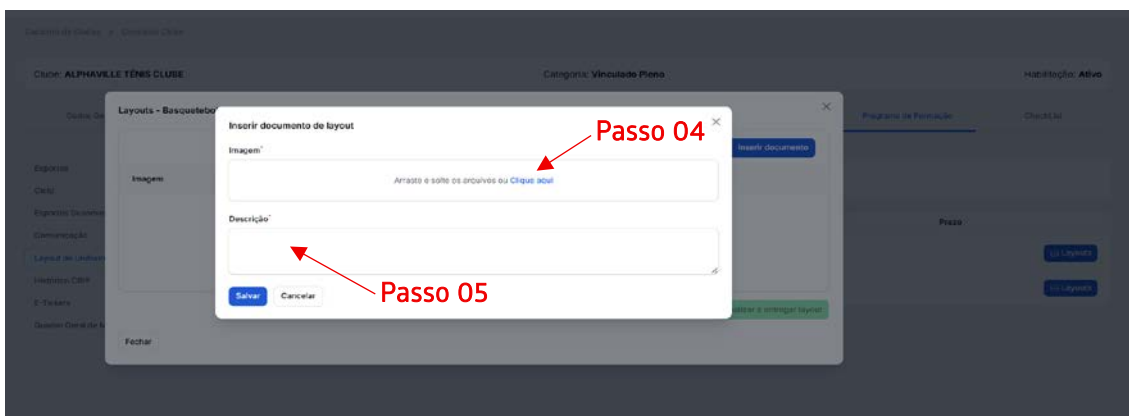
Cadastro de Clubes > Consultar Clube

Clube: ALPHAVILLE TÊNIS CLUBE

Categoria: Vinculado Pleno

Habilitação: Ativo

Layouts - Basquetebol

Programa de Formação

Checklist

Esportes

Ciclo

Esportes Disponíveis

Comunicação

Layout de Uniforme

Histórico CBPF

E-Tickets

Quadro Geral de M

Imagem

Inserir documento

Prazo

Layouts

Layouts

Fechar

Inserir documento de layout

Imagem*

Arraste e solte os arquivos ou Clique aqui

Descrição*

Salvar

Cancelar

Passo 04

Passo 05